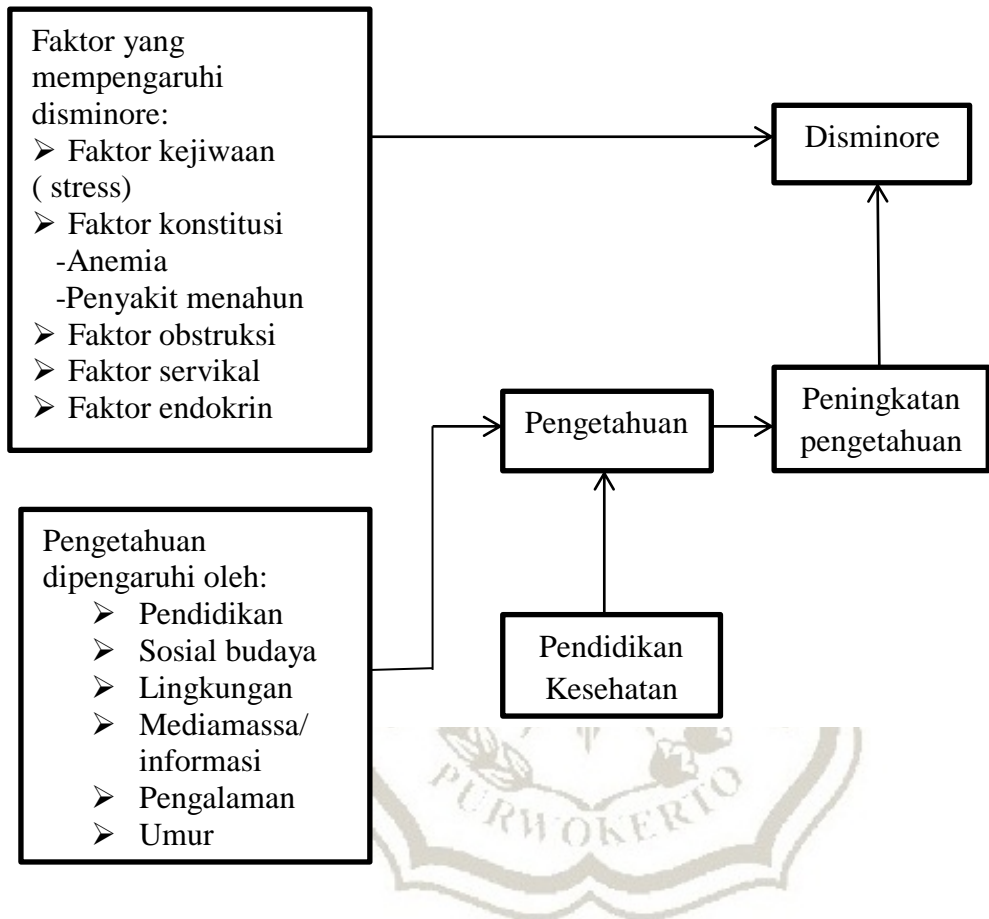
Faktor yang mempengaruhi disminore:
➢ Faktor kejiwaan ( stress)
➢ Faktor konstitusi
-Anemia
-Penyakit menahun
➢ Faktor obstruksi
➢ Faktor servikal
➢ Faktor endokrin

Disminore

Pengetahuan

Peningkatan pengetahuan

Pengetahuan dipengaruhi oleh:
➢ Pendidikan
➢ Sosial budaya
➢ Lingkungan
➢ Mediamassa/ informasi
➢ Pengalaman
➢ Umur

Pendidikan Kesehatan

PURWOKERTO